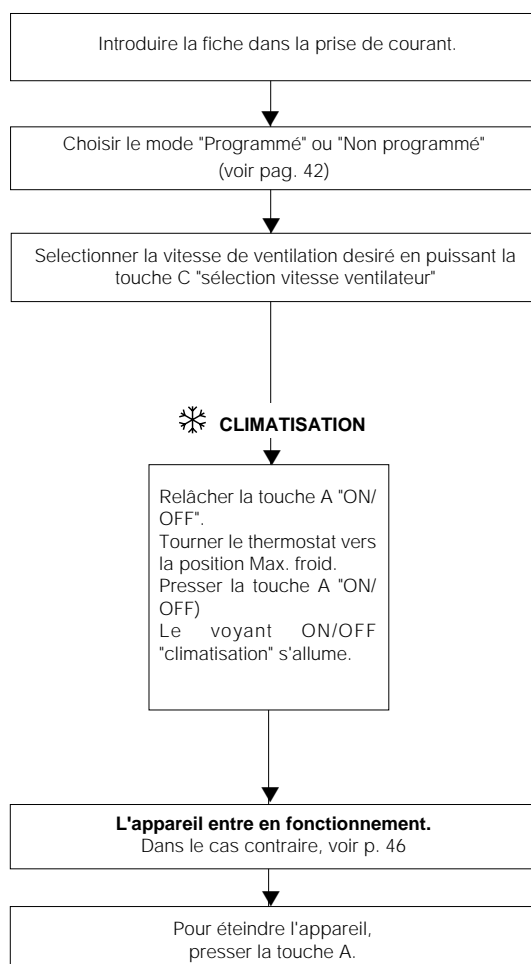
Introduire la fiche dans la prise de courant.

Choisir le mode "Programmé" ou "Non programmé" (voir pag. 42)

Selectionner la vitesse de ventilation desiré en puissant la touche C "sélection vitesse ventilateur"

CLIMATISATION

Relâcher la touche A "ON/OFF".
Tourner le thermostat vers la position Max. froid.
Presser la touche A "ON/OFF)
Le voyant ON/OFF "climatisation" s'allume.

**L'appareil entre en fonctionnement.**
Dans le cas contraire, voir p. 46

Pour éteindre l'appareil, presser la touche A.